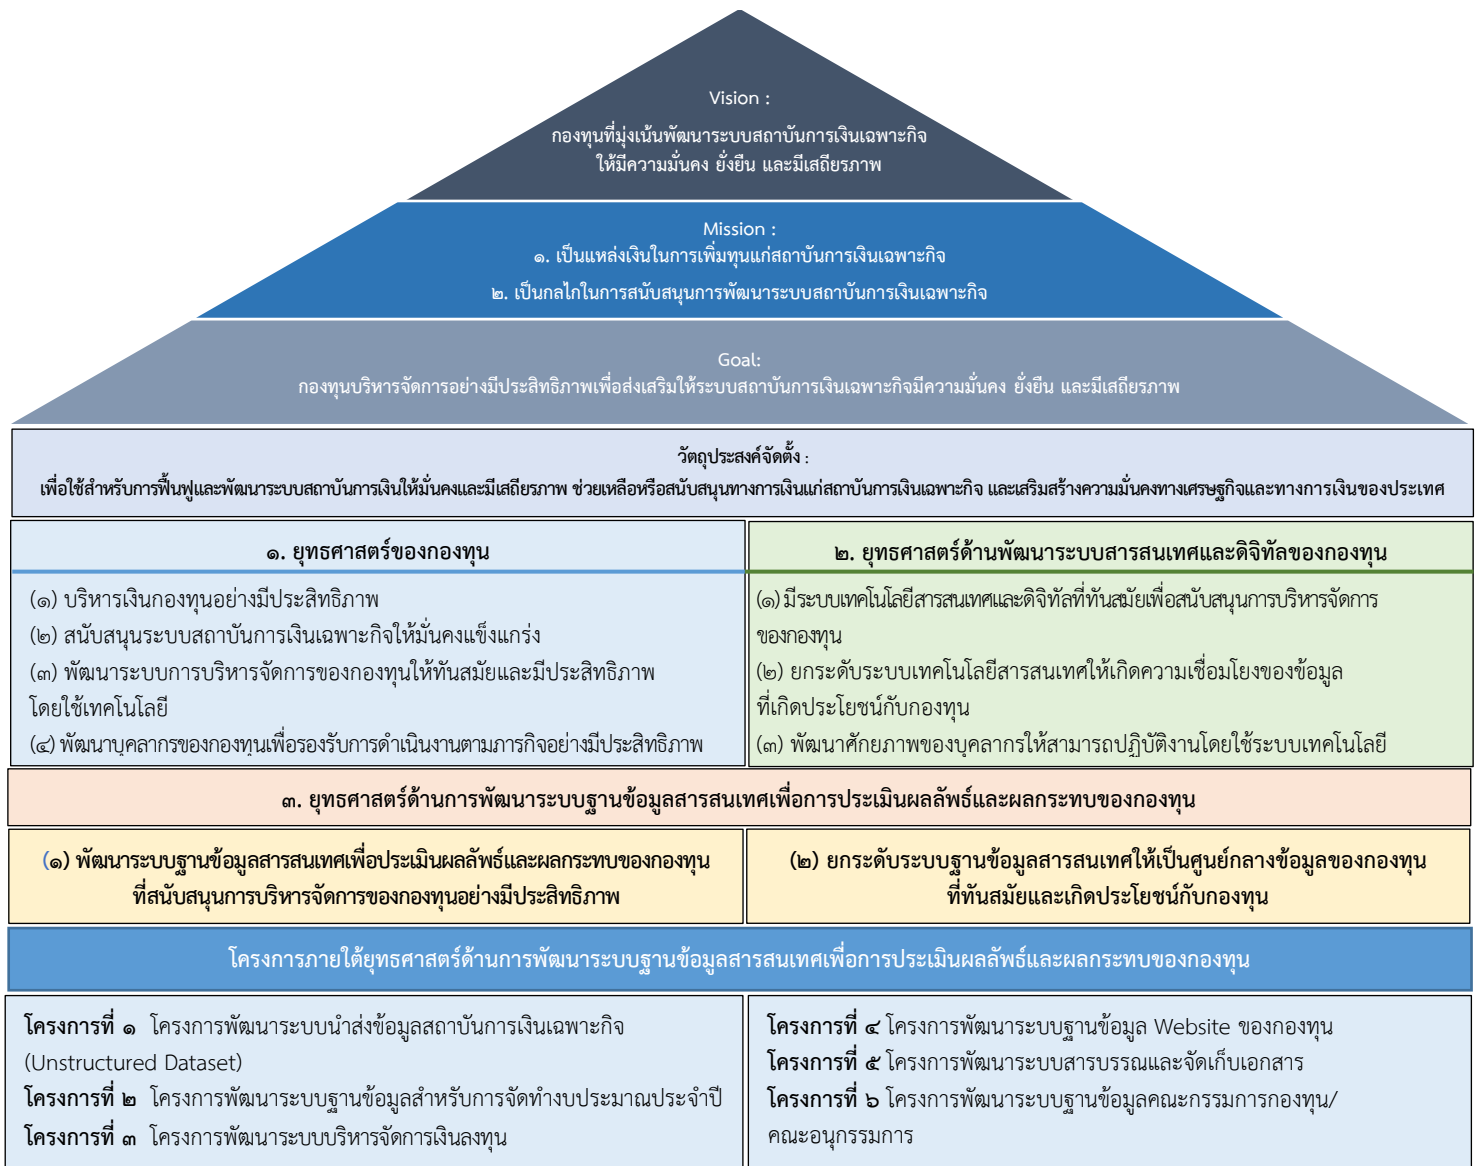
Vision :
กองทุนที่มุ่งเน้นพัฒนาระบบสถาบันการเงินเฉพาะกิจ ให้มีความมั่นคง ยั่งยืน และมีเสถียรภาพ

Mission :
๑. เป็นแหล่งเงินในการเพิ่มทุนแก่สถาบันการเงินเฉพาะกิจ
๒. เป็นกลไกในการสนับสนุนการพัฒนาระบบสถาบันการเงินเฉพาะกิจ

Goal:
กองทุนบริหารจัดการอย่างมีประสิทธิภาพเพื่อส่งเสริมให้ระบบสถาบันการเงินเฉพาะกิจมีความมั่นคง ยั่งยืน และมีเสถียรภาพ

วัตถุประสงค์จัดตั้ง :
เพื่อใช้สำหรับการฟื้นฟูและพัฒนาระบบสถาบันการเงินให้มั่นคงและมีเสถียรภาพ ช่วยเหลือหรือสนับสนุนทางการเงินแก่สถาบันการเงินเฉพาะกิจ และเสริมสร้างความมั่นคงทางเศรษฐกิจและทางการเงินของประเทศ

๑. ยุทธศาสตร์ของกองทุน

(๑) บริหารเงินกองทุนอย่างมีประสิทธิภาพ
(๒) สนับสนุนระบบสถาบันการเงินเฉพาะกิจให้มั่นคงแข็งแกร่ง
(๓) พัฒนาระบบการบริหารจัดการของกองทุนให้ทันสมัยและมีประสิทธิภาพ โดยใช้เทคโนโลยี
(๔) พัฒนาบุคลากรของกองทุนเพื่อรองรับการดำเนินงานตามภารกิจอย่างมีประสิทธิภาพ

๒. ยุทธศาสตร์ด้านพัฒนาระบบสารสนเทศและดิจิทัลของกองทุน

(๑) มีระบบเทคโนโลยีสารสนเทศและดิจิทัลที่ทันสมัยเพื่อสนับสนุนการบริหารจัดการของกองทุน
(๒) ยกระดับระบบเทคโนโลยีสารสนเทศให้เกิดความเชื่อมโยงของข้อมูลที่เกิดประโยชน์กับกองทุน
(๓) พัฒนาศักยภาพของบุคลากรให้สามารถปฏิบัติงานโดยใช้ระบบเทคโนโลยี

๓. ยุทธศาสตร์ด้านการพัฒนาระบบฐานข้อมูลสารสนเทศเพื่อการประเมินผลลัพธ์และผลกระทบของกองทุน

(๑) พัฒนาระบบฐานข้อมูลสารสนเทศเพื่อประเมินผลลัพธ์และผลกระทบของกองทุน ที่สนับสนุนการบริหารจัดการของกองทุนอย่างมีประสิทธิภาพ

(๒) ยกระดับระบบฐานข้อมูลสารสนเทศให้เป็นศูนย์กลางข้อมูลของกองทุน ที่ทันสมัยและเกิดประโยชน์กับกองทุน

โครงการภายใต้ยุทธศาสตร์ด้านการพัฒนาระบบฐานข้อมูลสารสนเทศเพื่อการประเมินผลลัพธ์และผลกระทบของกองทุน

โครงการที่ ๑ โครงการพัฒนาระบบนำส่งข้อมูลสถาบันการเงินเฉพาะกิจ (Unstructured Dataset)
โครงการที่ ๒ โครงการพัฒนาระบบฐานข้อมูลสำหรับการจัดทำงบประมาณประจำปี
โครงการที่ ๓ โครงการพัฒนาระบบบริหารจัดการเงินลงทุน

โครงการที่ ๔ โครงการพัฒนาระบบฐานข้อมูล Website ของกองทุน
โครงการที่ ๕ โครงการพัฒนาระบบสารบรรณและจัดเก็บเอกสาร
โครงการที่ ๖ โครงการพัฒนาระบบฐานข้อมูลคณะกรรมการกองทุน/คณะอนุกรรมการ